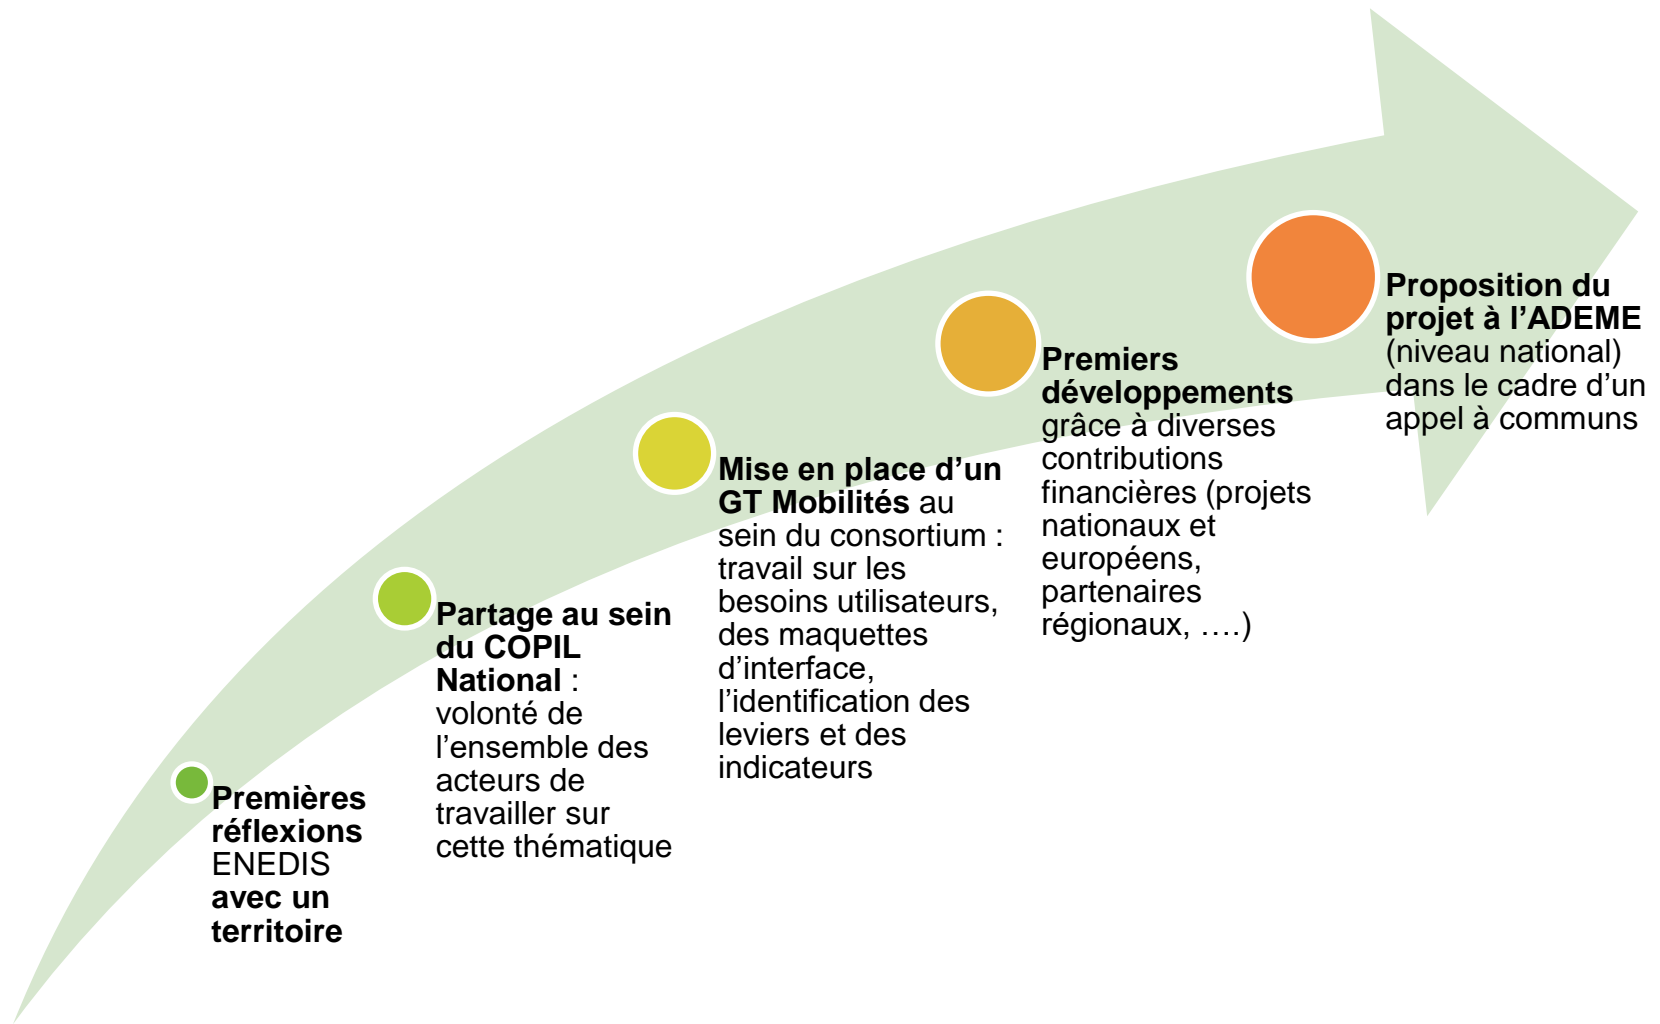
**Premières réflexions** ENEDIS **avec un territoire**

**Partage au sein du COPIL National** : volonté de l'ensemble des acteurs de travailler sur cette thématique

**Mise en place d'un GT Mobilités** au sein du consortium : travail sur les besoins utilisateurs, des maquettes d'interface, l'identification des leviers et des indicateurs

**Premiers développements** grâce à diverses contributions financières (projets nationaux et européens, partenaires régionaux, ….)

**Proposition du projet à l'ADEME** (niveau national) dans le cadre d'un appel à communs